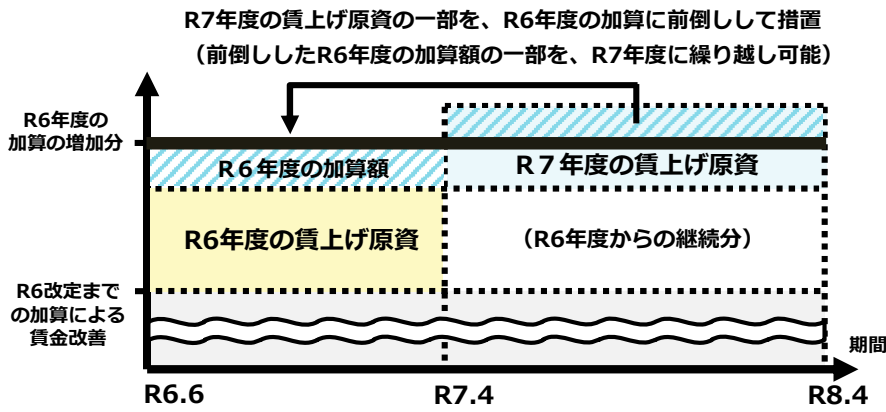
R7年度の賃上げ原資の一部を、R6年度の加算に前倒しして措置
（前倒ししたR6年度の加算額の一部を、R7年度に繰り越し可能）

R6年度の加算の増加分

R６年度の加算額

R７年度の賃上げ原資

R6年度の賃上げ原資

（R6年度からの継続分）

R6改定までの加算による賃金改善

期間

R6.6

R7.4

R8.4